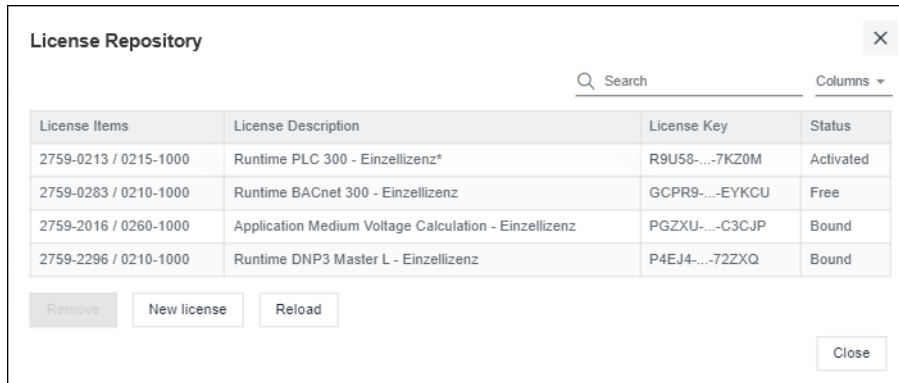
License Repository

×

Search

Columns

| License Items | License Description | License Key | Status |
|---|---|---|---|
| 2759-0213 / 0215-1000 | Runtime PLC 300 - Einzellizenz* | R9U58-...-7KZ0M | Activated |
| 2759-0283 / 0210-1000 | Runtime BACnet 300 - Einzellizenz | GCPR9-...-EYKCU | Free |
| 2759-2016 / 0260-1000 | Application Medium Voltage Calculation - Einzellizenz | PGZXU-...-C3CJP | Bound |
| 2759-2296 / 0210-1000 | Runtime DNP3 Master L - Einzellizenz | P4EJ4-...-72ZXQ | Bound |

Remove

New license

Reload

Close